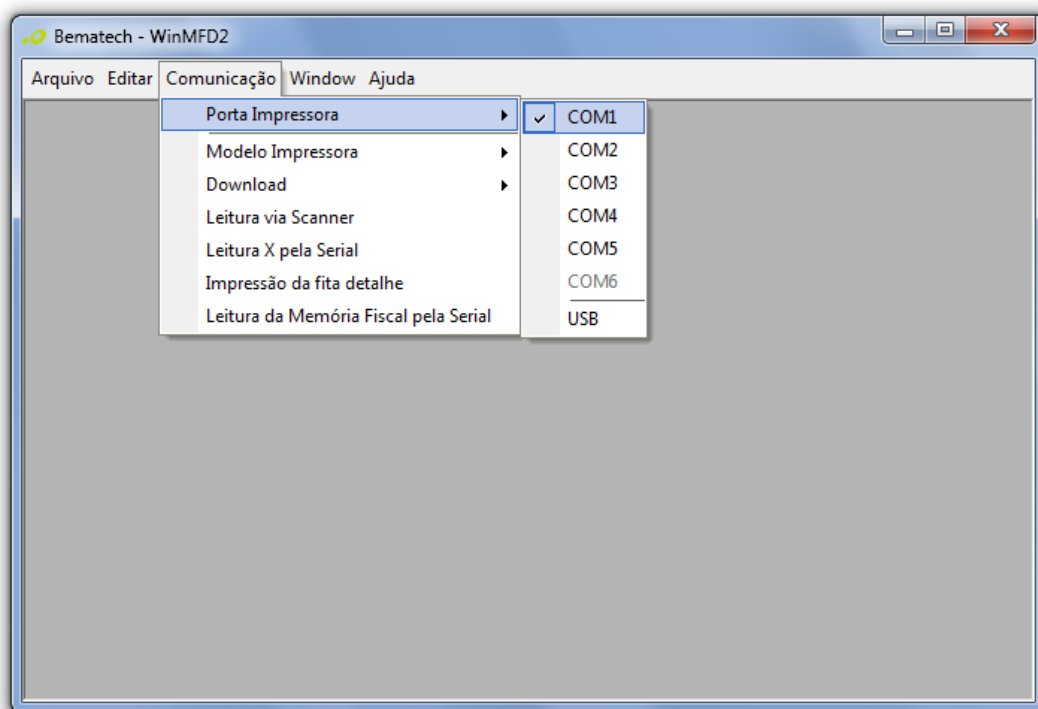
Bematech - WinMFD2

Arquivo Editar Comunicação Window Ajuda

Porta Impressora
Modelo Impressora
Download
Leitura via Scanner
Leitura X pela Serial
Impressão da fita detalhe
Leitura da Memória Fiscal pela Serial

COM1
COM2
COM3
COM4
COM5
COM6
USB